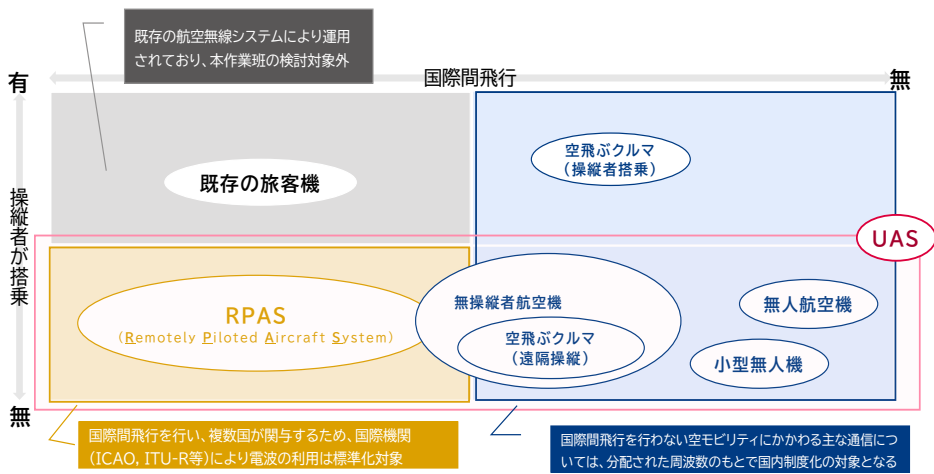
既存の航空無線システムにより運用されており、本作業班の検討対象外

有

国際間飛行

無

操縦者が搭乗

既存の旅客機

空飛ぶクルマ
（操縦者搭乗）

UAS

RPAS
（Remotely Piloted Aircraft System）

無操縦者航空機

空飛ぶクルマ
（遠隔操縦）

無人航空機

小型無人機

無

国際間飛行を行い、複数国が関与するため、国際機関（ICAO, ITU-R等）により電波の利用は標準化対象

国際間飛行を行わない空モビリティにかかわる主な通信については、分配された周波数のもとで国内制度化の対象となる